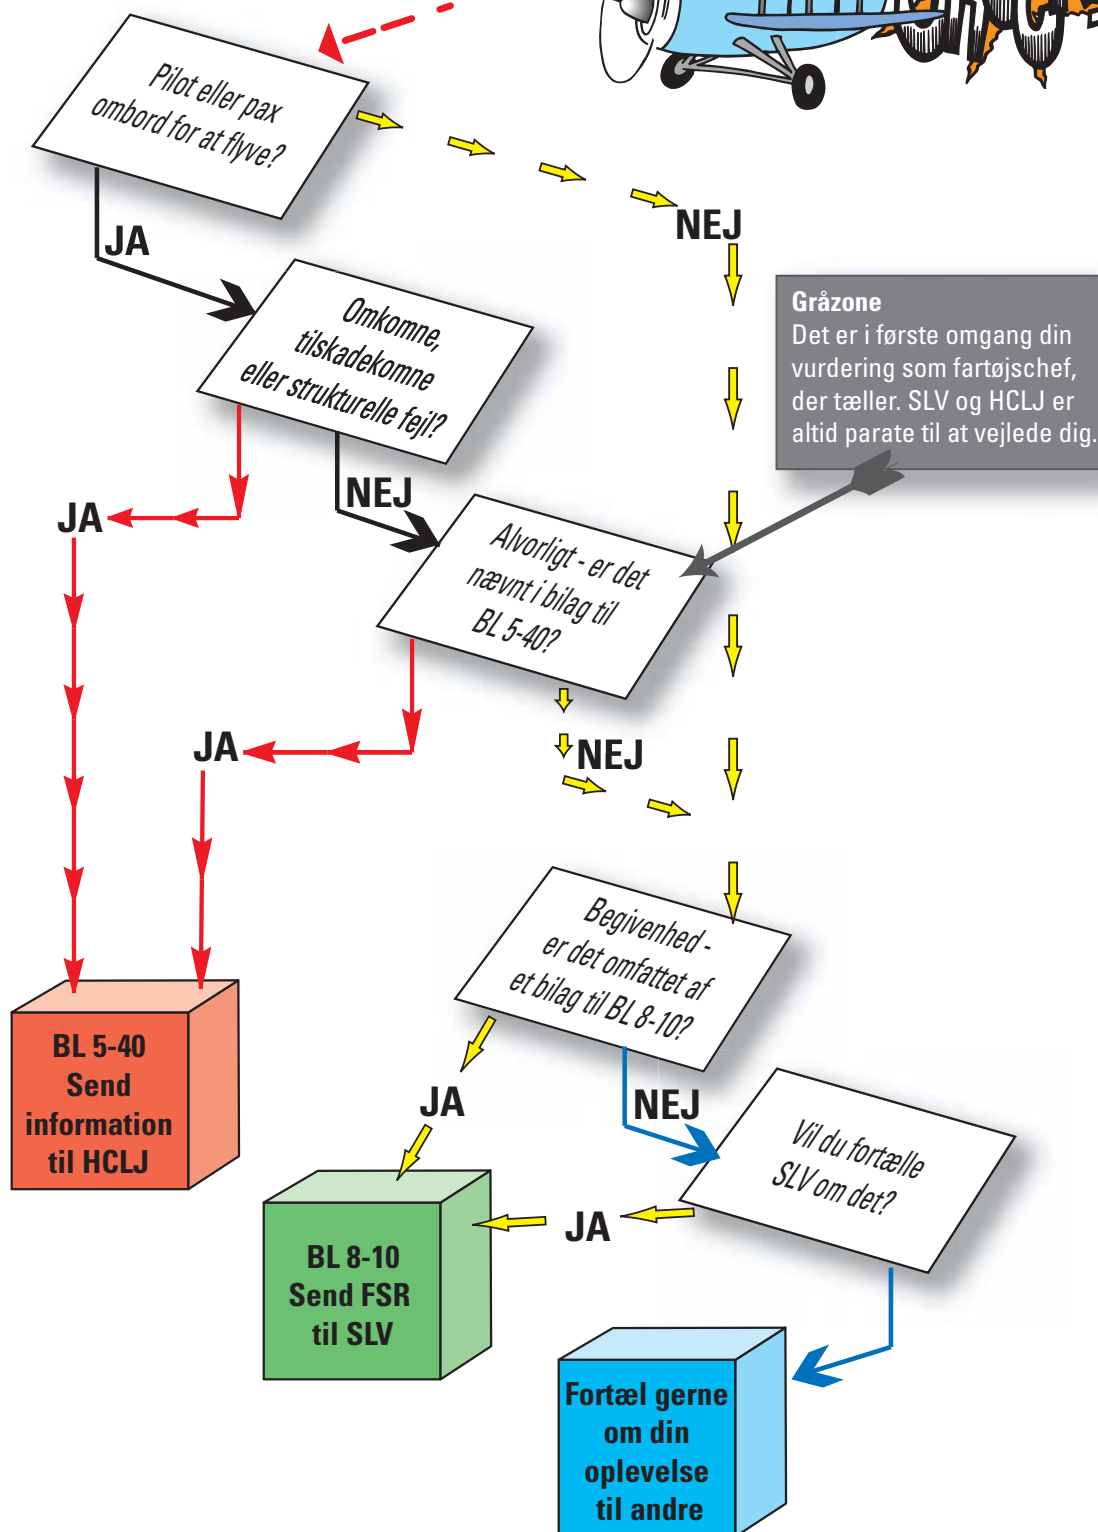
Pilot eller pax ombord for at flyve?

JA

NEJ

Gråzone
Det er i første omgang din vurdering som fartøjschef, der tæller. SLV og HCLJ er altid parate til at vejlede dig.

Omkomne, tilskadekomne eller strukturelle fejl?

JA

NEJ

Alvorligt - er det nævnt i bilag til BL 5-40?

JA

NEJ

Begivenhed - er det omfattet af et bilag til BL 8-10?

BL 5-40 Send information til HCLJ

JA

NEJ

Vil du fortælle SLV om det?

JA

BL 8-10 Send FSR til SLV

Fortæl gerne om din oplevelse til andre